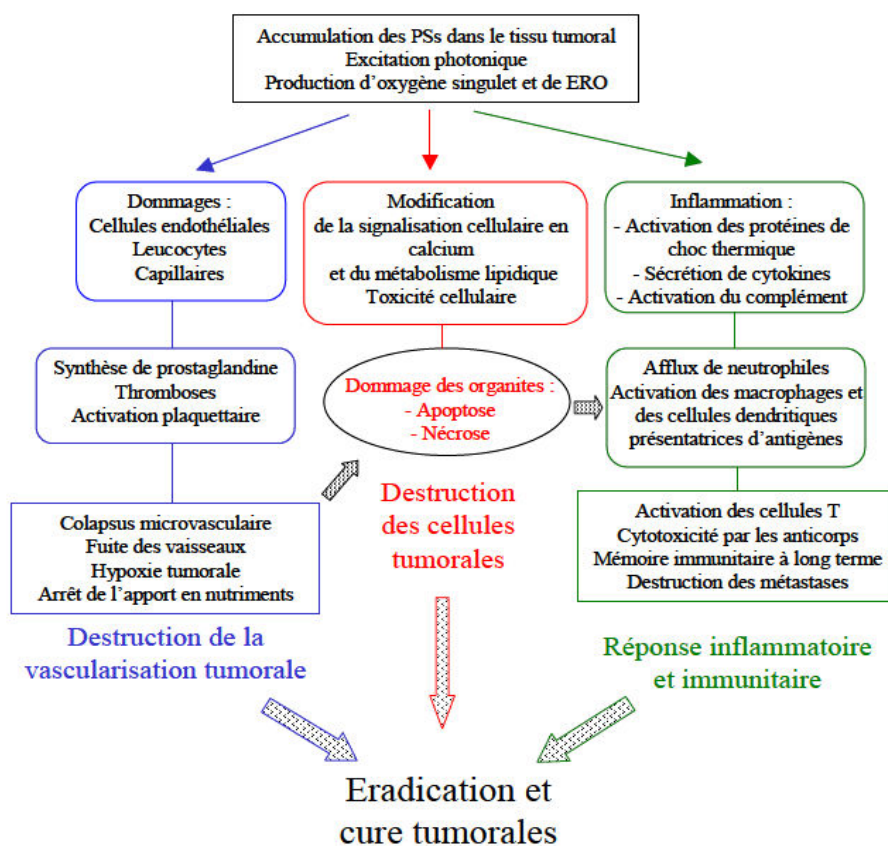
Accumulation des PSs dans le tissu tumoral
Excitation photonique
Production d'oxygène singulet et de ERO

Dommages :
Cellules endothéliales
Leucocytes
Capillaires

Synthèse de prostaglandine
Thromboses
Activation plaquettaire

Colapsus microvasculaire
Fuite des vaisseaux
Hypoxie tumorale
Arrêt de l'apport en nutriments

Destruction de la vascularisation tumorale

Modification
de la signalisation cellulaire en calcium
et du métabolisme lipidique
Toxicité cellulaire

Dommage des organites :
- Apoptose
- Nécrose

Destruction des cellules tumorales

Inflammation :
- Activation des protéines de choc thermique
- Sécrétion de cytokines
- Activation du complément

Afflux de neutrophiles
Activation des macrophages et des cellules dendritiques présentatrices d'antigènes

Activation des cellules T
Cytotoxicité par les anticorps
Mémoire immunitaire à long terme
Destruction des métastases

Réponse inflammatoire et immunitaire

Eradication et cure tumorales